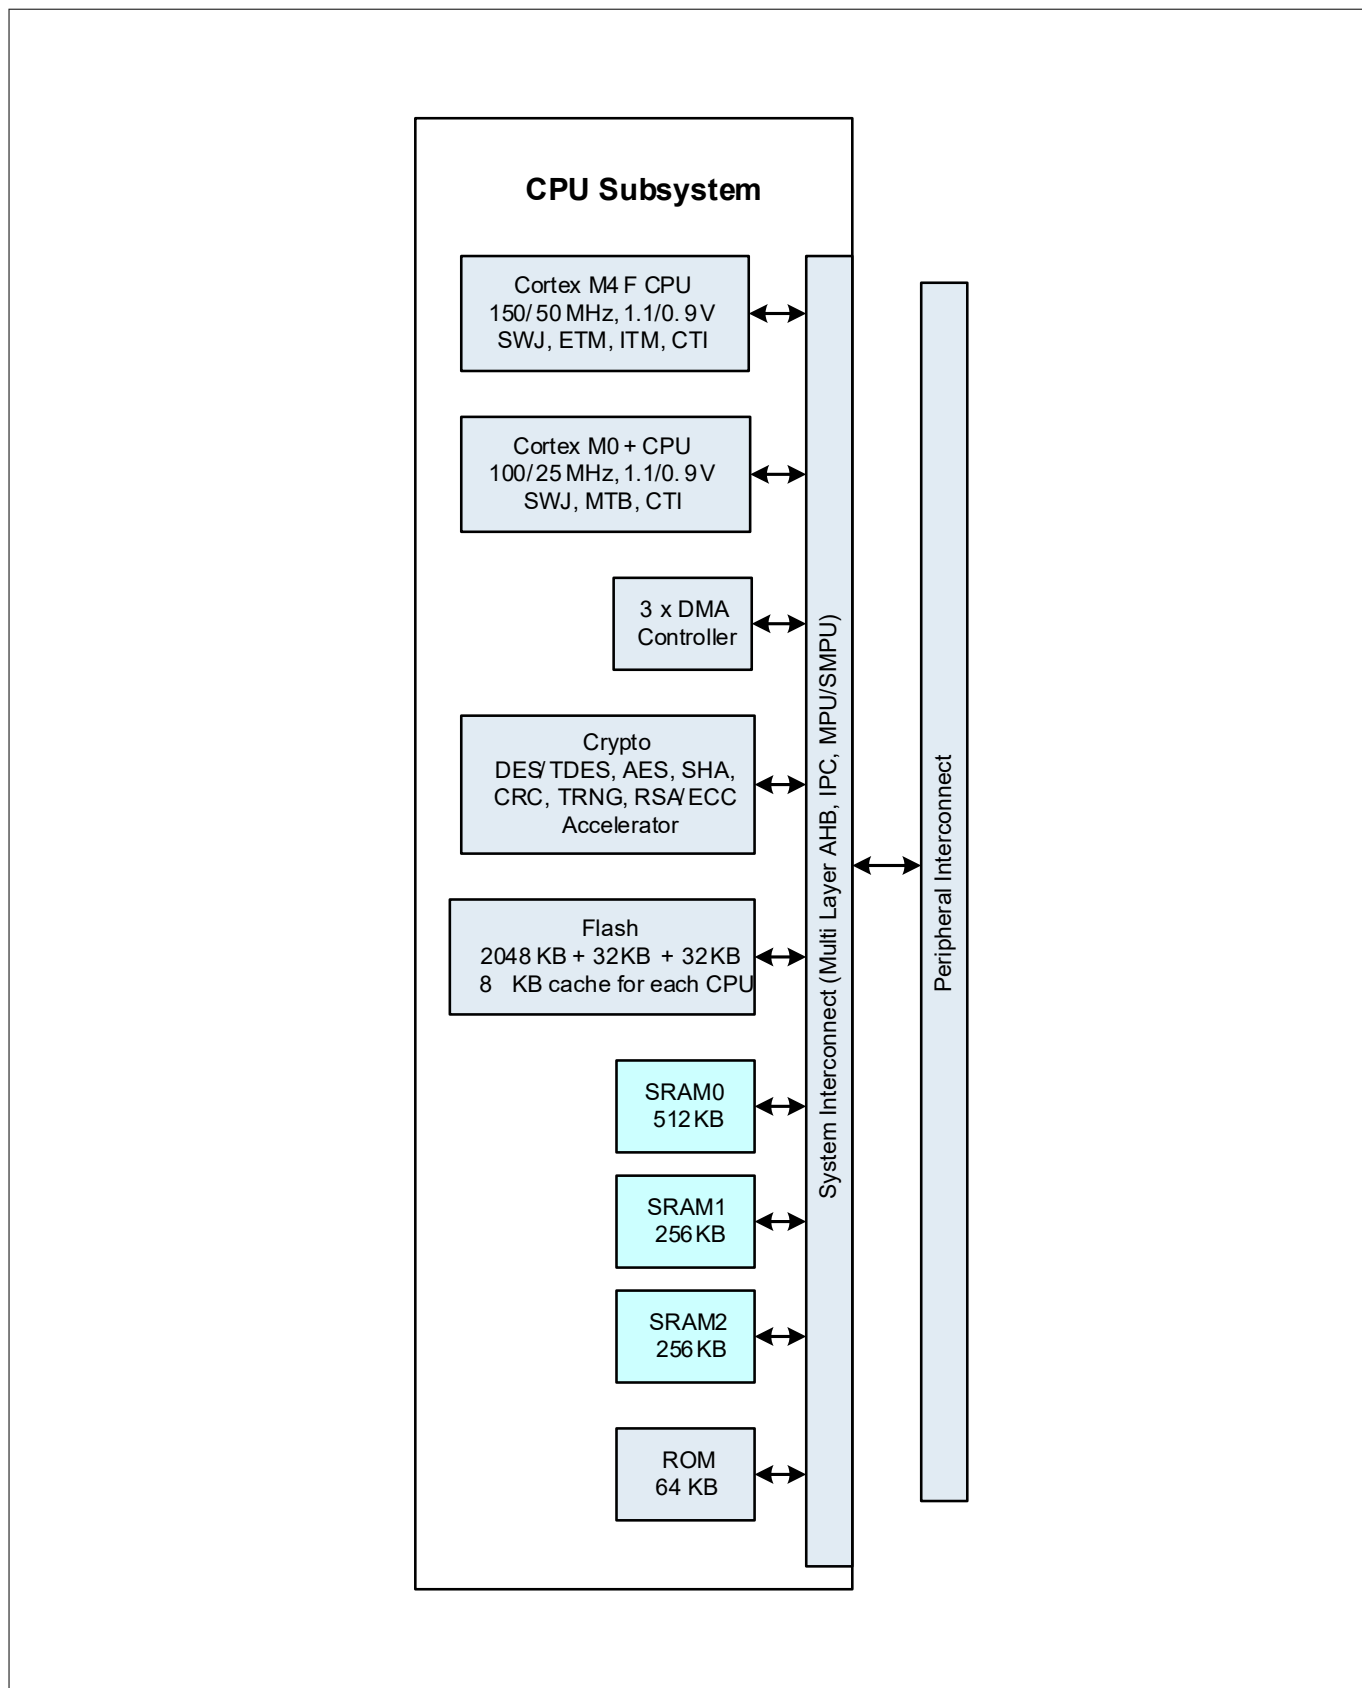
CPU Subsystem

Cortex M4 F CPU
150/ 50 MHz, 1.1/0. 9 V
SWJ, ETM, ITM, CTI

Cortex M0 + CPU
100/ 25 MHz, 1.1/0. 9 V
SWJ, MTB, CTI

3 x DMA
Controller

Crypto
DES/ TDES, AES, SHA,
CRC, TRNG, RSA/ECC
Accelerator

Flash
2048 KB + 32KB + 32 KB
8 KB cache for each CPU

SRAM0
512 KB

SRAM1
256 KB

SRAM2
256 KB

ROM
64 KB

System Interconnect (Multi Layer AHB, IPC, MPU/SMPU)

Peripheral Interconnect